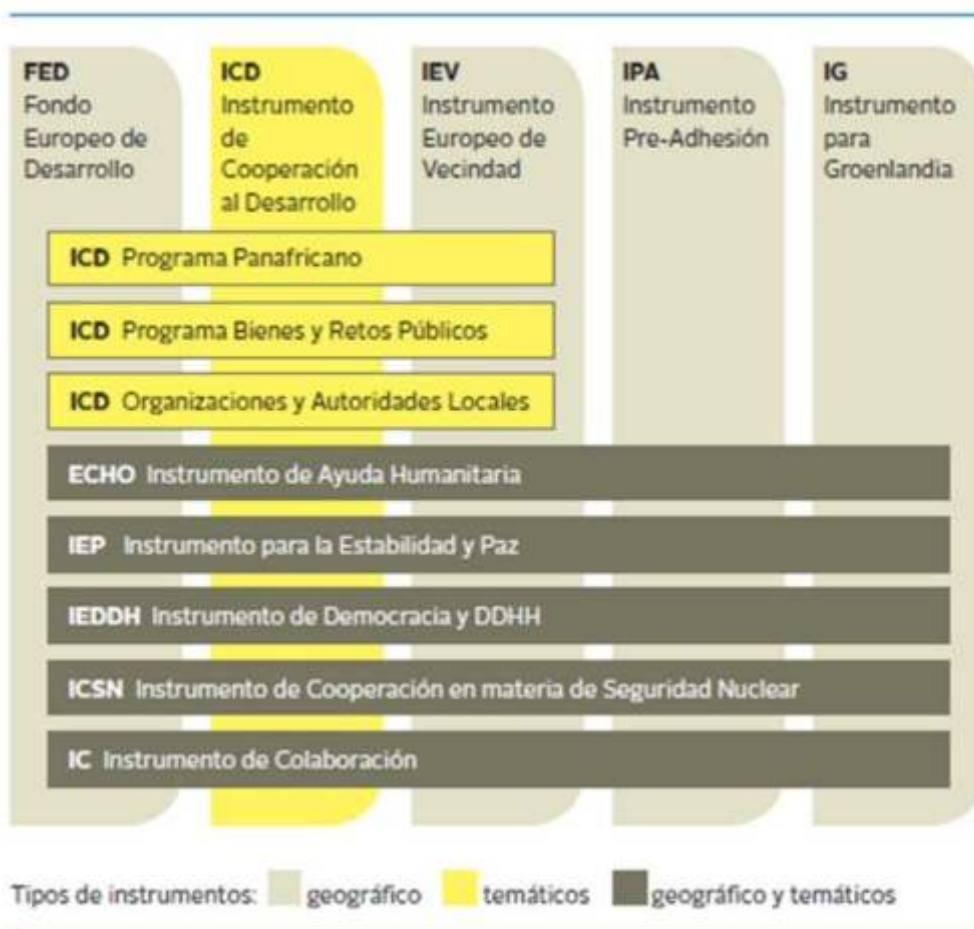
FED
Fondo Europeo de Desarrollo

ICD
Instrumento de Cooperación al Desarrollo

IEV
Instrumento Europeo de Vecindad

IPA
Instrumento Pre-Adhesión

IG
Instrumento para Groenlandia

ICD Programa Panafricano

ICD Programa Bienes y Retos Públicos

ICD Organizaciones y Autoridades Locales

ECHO Instrumento de Ayuda Humanitaria

IEP Instrumento para la Estabilidad y Paz

IEDDH Instrumento de Democracia y DDHH

ICSN Instrumento de Cooperación en materia de Seguridad Nuclear

IC Instrumento de Colaboración

Tipos de instrumentos: geográfico temáticos geográfico y temáticos